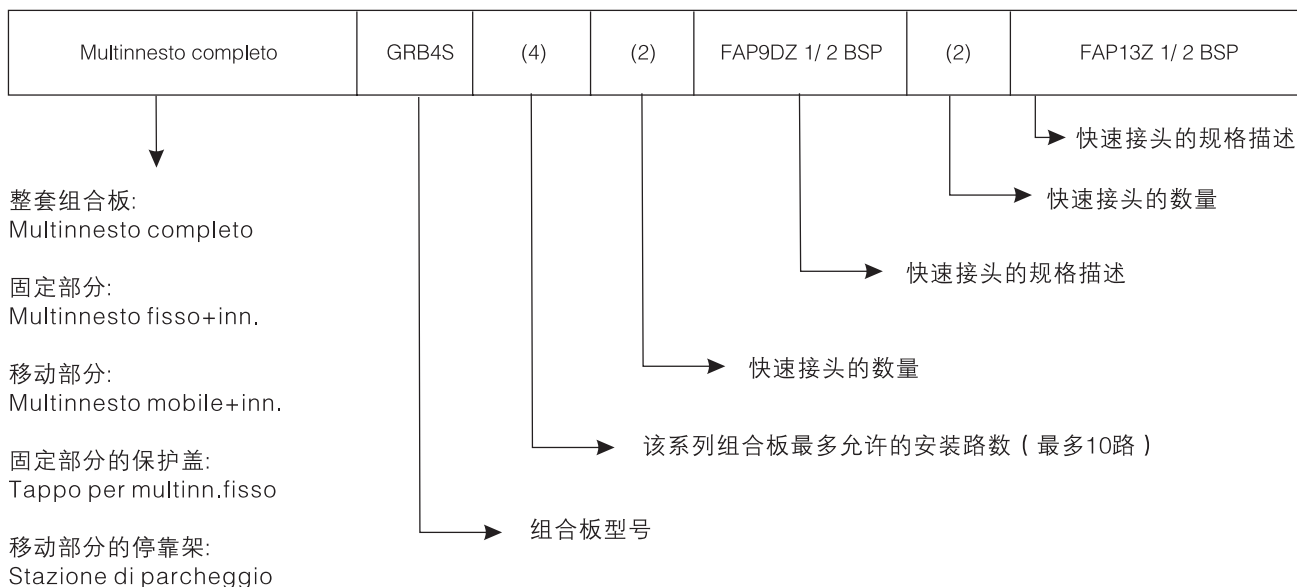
| Multinnesto completo | GRB4S | (4) | (2) | FAP9DZ 1/ 2 BSP | (2) | FAP13Z 1/ 2 BSP |
|---|---|---|---|---|---|---|

快速接头的规格描述

快速接头的数量

快速接头的规格描述

快速接头的数量

该系列组合板最多允许的安装路数（最多10路）

组合板型号

整套组合板:
Multinnesto completo

固定部分:
Multinnesto fisso+inn.

移动部分:
Multinnesto mobile+inn.

固定部分的保护盖:
Tappo per multinn.fisso

移动部分的停靠架:
Stazione di parcheggio